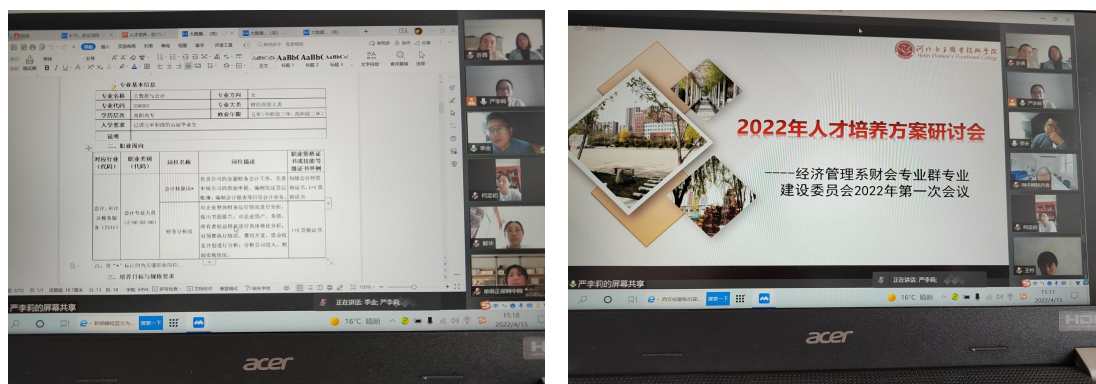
一、专业基本信息

| 专业名称 | 大数据与会计 | 专业方向 | 无 |
|---|---|---|---|
| 专业代码 | 530302 | 专业大类 | 财经商贸大类 |
| 学历层次 | 高职专科 | 修业年限 | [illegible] |
| 入学要求 | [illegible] | | |

二、职业面向

| 对应行业（代码） | 职业类别（代码） | 岗位名称 | 岗位描述 | 职业资格证书或技能等级证书举例 |
|---|---|---|---|---|
| 会计、审计及税务服务（7241） | 会计专业人员（2-06-03-00） | 会计核算岗 | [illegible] | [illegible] |
| | | 财务分析岗 | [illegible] | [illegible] |

注：带"*"标注的为关键职业岗位。

三、培养目标与规格要求

严李莉的屏幕共享

正在讲话：李金; 严李莉

16°C 晴朗

15:18
2022/4/15

acer

河北女子职业技术学院
Hebei Women's Vocational College

2022年人才培养方案研讨会

——经济管理系财会专业群专业建设委员会2022年第一次会议

正在讲话：严李莉

严李莉的屏幕共享

16°C 晴朗

15:18
2022/4/15

acer